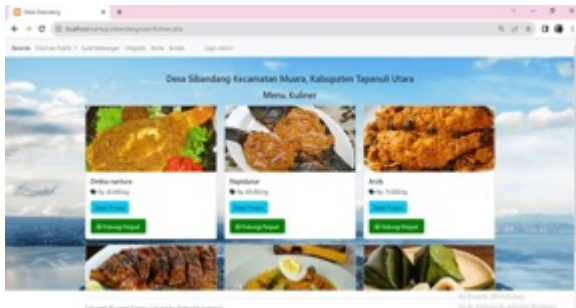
Desa Sibandang

localhost/.../sibandang/user/kuliner.php

Beranda Informasi Produk Surat Keterangan Infografis Berita Kontak Login Admin

Desa Sibandang Kecamatan Muara, Kabupaten Tapanuli Utara

Menu Kuliner

Dekke naniura

Rp. 50.000/kg

Detail Produk

Hubungi Penjual

Napinadar

Rp. 45.000/kg

Detail Produk

Hubungi Penjual

Arsik

Rp. 70.000/kg

Detail Produk

Hubungi Penjual

Activate Windows